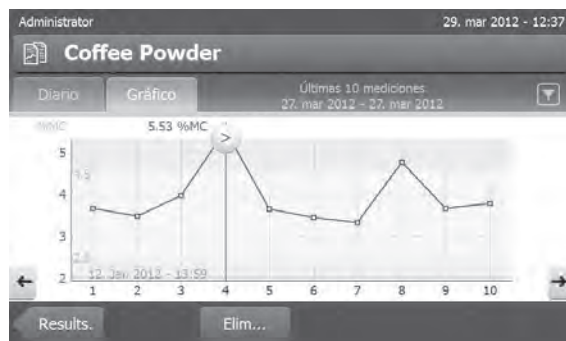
Administrator
29. mar 2012 - 12:37

Coffee Powder

Diario
Gráfico
Últimas 10 mediciones
27. mar 2012 - 27. mar 2012

%MC
5.53 %MC
>
5
4.5
4
3
2.8
2
12. Jan. 2012 - 13:59
1 2 3 4 5 6 7 8 9 10

Results.
Elim...